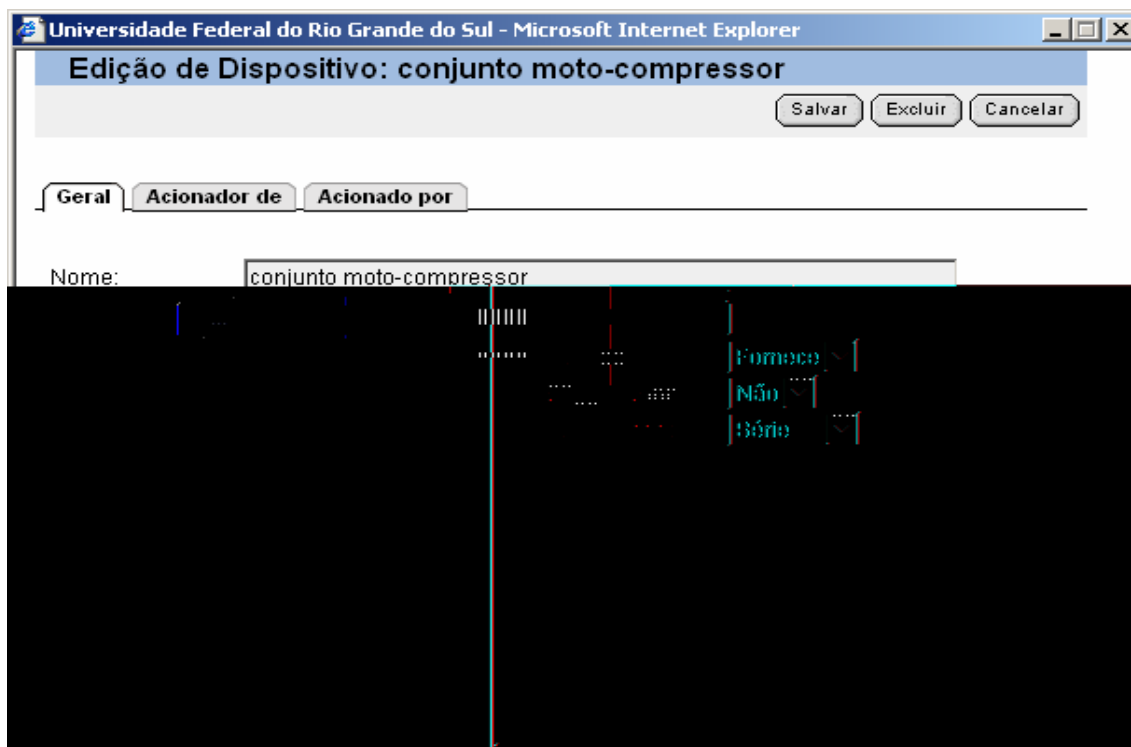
Universidade Federal do Rio Grande do Sul - Microsoft Internet Explorer

Edição de Dispositivo: conjunto moto-compressor

Salvar Excluir Cancelar

Geral Acionador de Acionado por

Nome: conjunto moto-compressor

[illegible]

Forneco

Não

Série